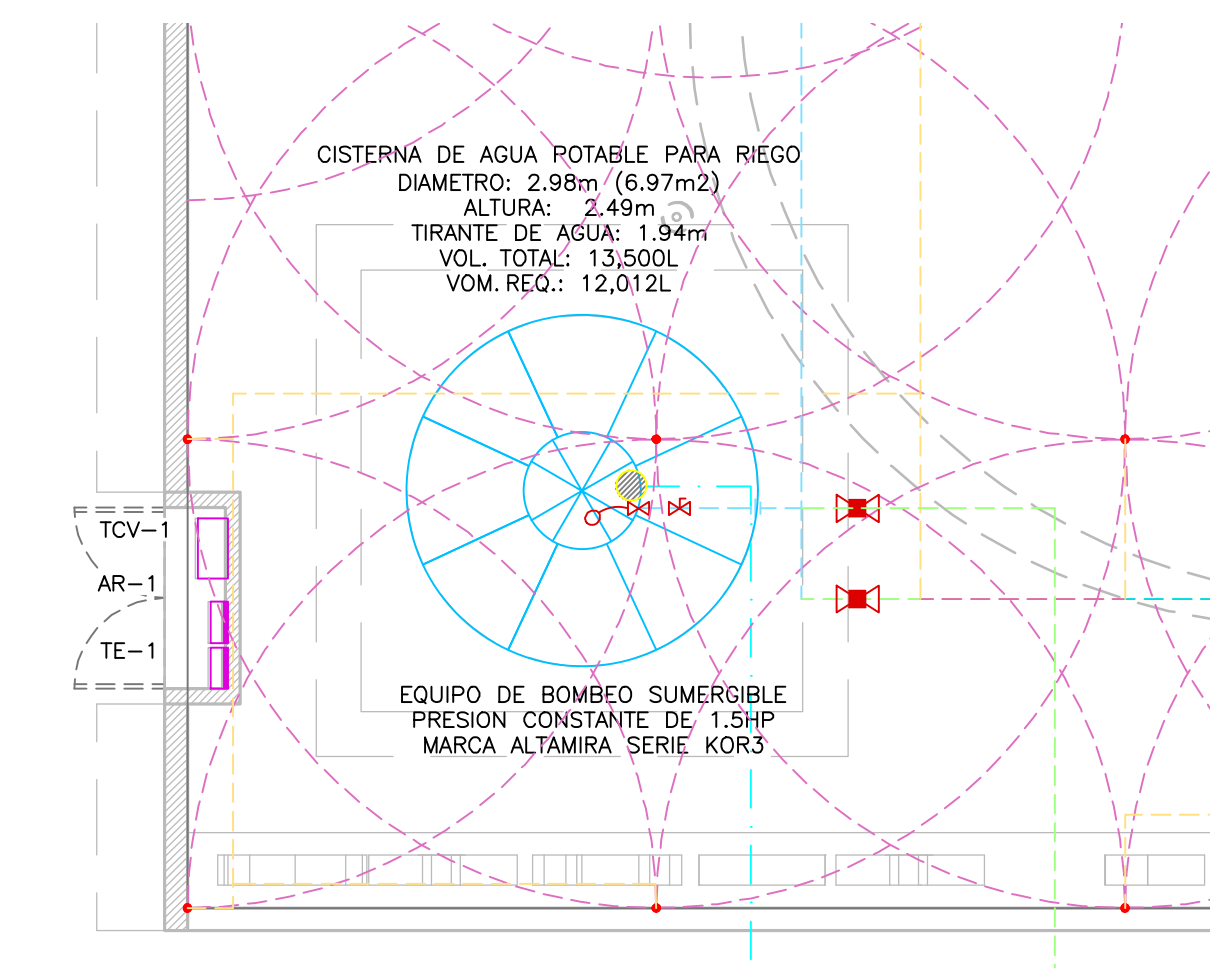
CISTERNA DE AGUA POTABLE PARA RIEGO
DIAMETRO: 2.98m (6.97m2)
ALTURA: 2.49m
TIRANTE DE AGUA: 1.94m
VOL. TOTAL: 13,500L
VOM. REQ.: 12,012L

TCV-1
AR-1
TE-1

EQUIPO DE BOMBEO SUMERGIBLE
PRESION CONSTANTE DE 1.5HP
MARCA ALTAMIRA SERIE KOR3